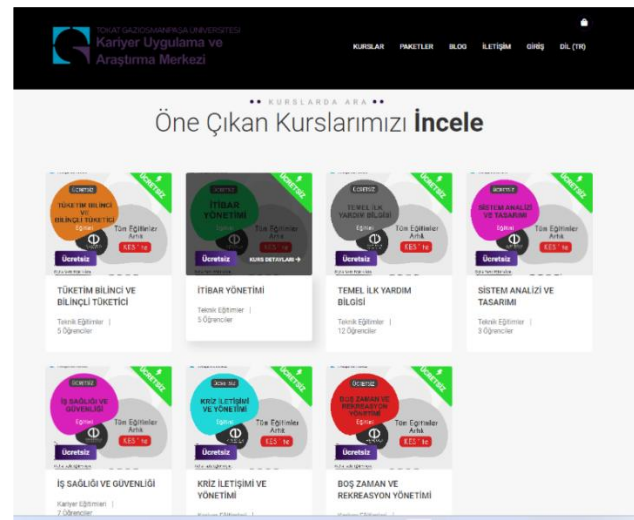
TOKAT GAZİOSMANPAŞA ÜNİVERSİTESİ
Kariyer Uygulama ve Araştırma Merkezi

KURSLAR PAKETLER BLOG İLETİŞİM GİRİŞ DİL (TR)

KURSLARDA ARA

Öne Çıkan Kurslarımızı İncele

ÜCRETSİZ
TÜKETİM BİLİNCİ VE BİLİNÇLİ TÜKETİCİ
Eğitimi
Tüm Eğitimler Artık
KES'te
Ücretsiz
Ücretsiz

TÜKETİM BİLİNCİ VE BİLİNÇLİ TÜKETİCİ
Teknik Eğitimler |
5 Öğrenciler

ÜCRETSİZ
İTİBAR YÖNETİMİ
Eğitimi
Tüm Eğitimler Artık
KES'te
Ücretsiz
Ücretsiz
KURS DETAYLARI →

İTİBAR YÖNETİMİ
Teknik Eğitimler |
5 Öğrenciler

ÜCRETSİZ
TEMEL İLK YARDIM BİLGİSİ
Eğitimi
Tüm Eğitimler Artık
KES'te
Ücretsiz
Ücretsiz

TEMEL İLK YARDIM BİLGİSİ
Teknik Eğitimler |
12 Öğrenciler

ÜCRETSİZ
SİSTEM ANALİZİ VE TASARIMI
Eğitimi
Tüm Eğitimler Artık
KES'te
Ücretsiz
Ücretsiz

SİSTEM ANALİZİ VE TASARIMI
Teknik Eğitimler |
3 Öğrenciler

ÜCRETSİZ
İŞ SAĞLIĞI VE GÜVENLİĞİ
Eğitimi
Tüm Eğitimler Artık
KES'te
Ücretsiz
Ücretsiz

İŞ SAĞLIĞI VE GÜVENLİĞİ
Kariyer Eğitimleri |
7 Öğrenciler

ÜCRETSİZ
KRİZ İLETİŞİMİ VE YÖNETİMİ
Eğitimi
Tüm Eğitimler Artık
KES'te
Ücretsiz
Ücretsiz

KRİZ İLETİŞİMİ VE YÖNETİMİ
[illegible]

ÜCRETSİZ
BOŞ ZAMAN VE REKREASYON YÖNETİMİ
Eğitimi
Tüm Eğitimler Artık
KES'te
Ücretsiz
Ücretsiz

BOŞ ZAMAN VE REKREASYON YÖNETİMİ
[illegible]